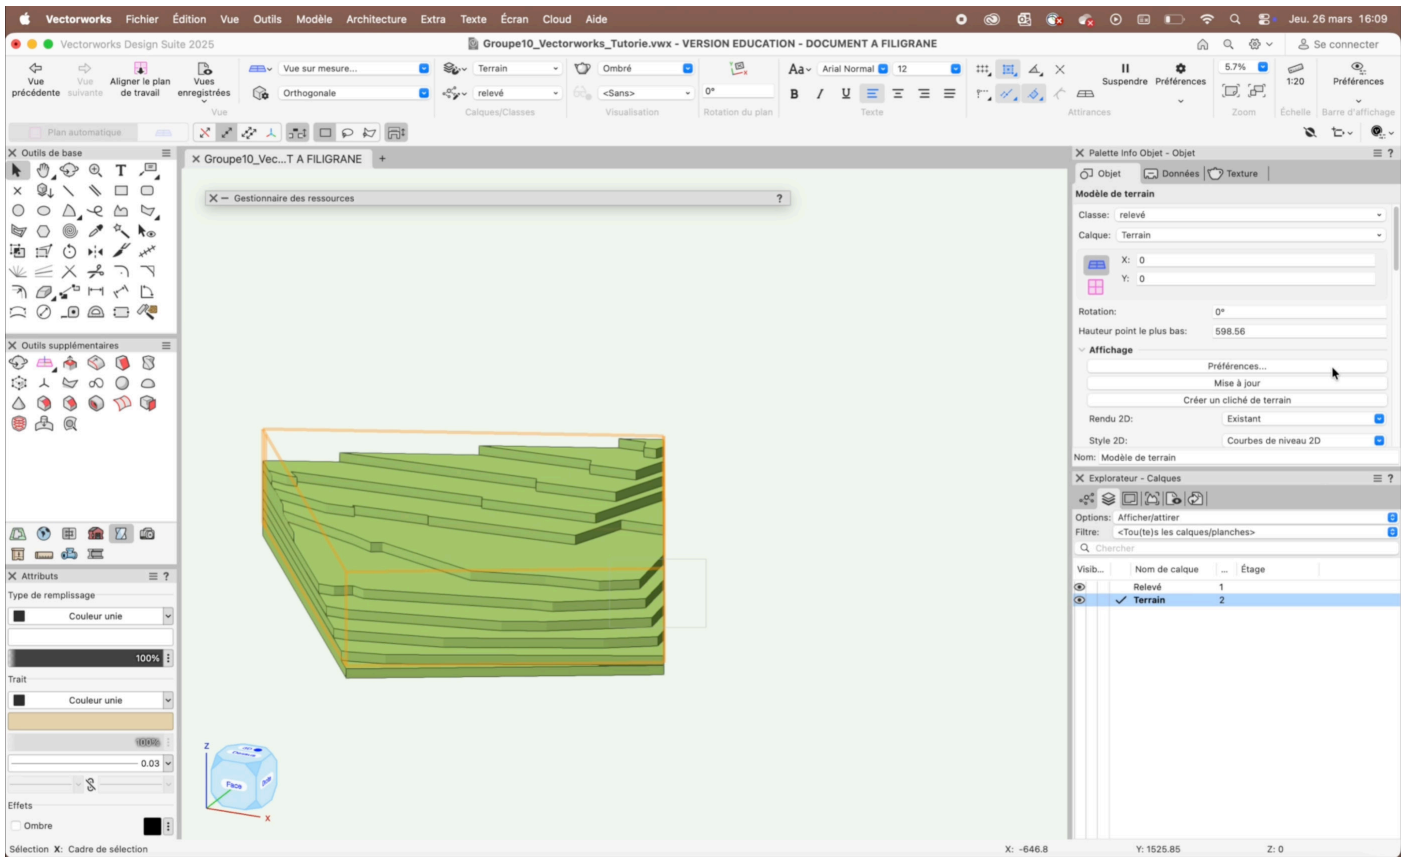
Vectorworks Fichier Édition Vue Outils Modèle Architecture Extra Texte Écran Cloud Aide
Jeu. 26 mars 16:09

Vectorworks Design Suite 2025
Groupe10_Vectorworks_Tutorie.vwx - VERSION EDUCATION - DOCUMENT A FILIGRANE
Se connecter

Vue précédente
Vue suivante
Aligner le plan de travail
Vues enregistrées
Vue
Vue sur mesure...
Orthogonale
Terrain
relevé
Calques/Classes
Ombré
<Sans>
Visualisation
0°
Rotation du plan
Arial Normal
12
Texte
Attirances
Suspendre
Préférences
5.7%
Zoom
1:20
Échelle
Préférences
Barre d'affichage
Plan automatique

Outils de base
Groupe10_Vec...T A FILIGRANE
Gestionnaire des ressources
?
Outils supplémentaires
Attributs
Type de remplissage
Couleur unie
100%
Trait
Couleur unie
100%
0.03
Effets
Ombre

Palette Info Objet - Objet
Objet
Données
Texture
Modèle de terrain
Classe: relevé
Calque: Terrain
X: 0
Y: 0
Rotation: 0°
Hauteur point le plus bas: 598.56
Affichage
Préférences...
Mise à jour
Créer un cliché de terrain
Rendu 2D: Existant
Style 2D: Courbes de niveau 2D
Nom: Modèle de terrain

Explorateur - Calques
Options: Afficher/attirer
Filtre: <Tou(te)s les calques/planches>
Chercher
| Visib... | | Nom de calque | ... | Étage |
|---|---|---|---|---|
| | | Relevé | | 1 |
| | ✓ | Terrain | | 2 |

Face
Z
X

Sélection X: Cadre de sélection
X: -646.8
Y: 1525.85
Z: 0